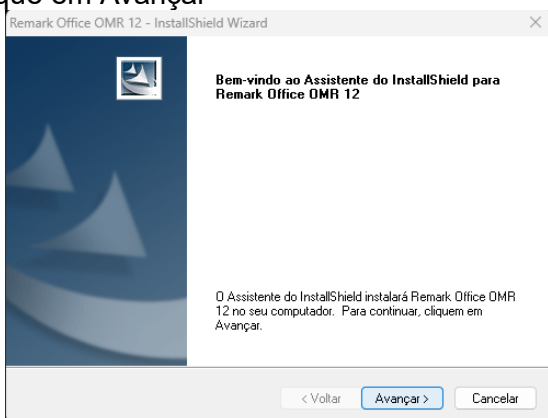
que em Avançar

Remark Office OMR 12 - InstallShield Wizard

×

Bem-vindo ao Assistente do InstallShield para Remark Office OMR 12

O Assistente do InstallShield instalará Remark Office OMR 12 no seu computador. Para continuar, cliquem em Avançar.

< Voltar

Avançar >

Cancelar